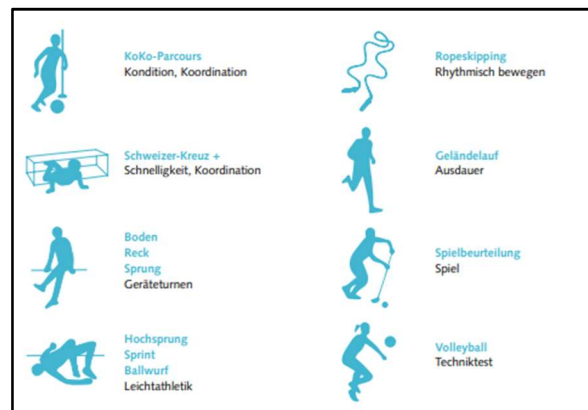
KoKo-Parcours
Kondition, Koordination

Schweizer-Kreuz +
Schnelligkeit, Koordination

Boden
Reck
Sprung
Geräteturnen

Hochsprung
Sprint
Ballwurf
Leichtathletik

Ropeskipping
Rhythmisch bewegen

Geländelauf
Ausdauer

Spielbeurteilung
Spiel

Volleyball
Techniktest